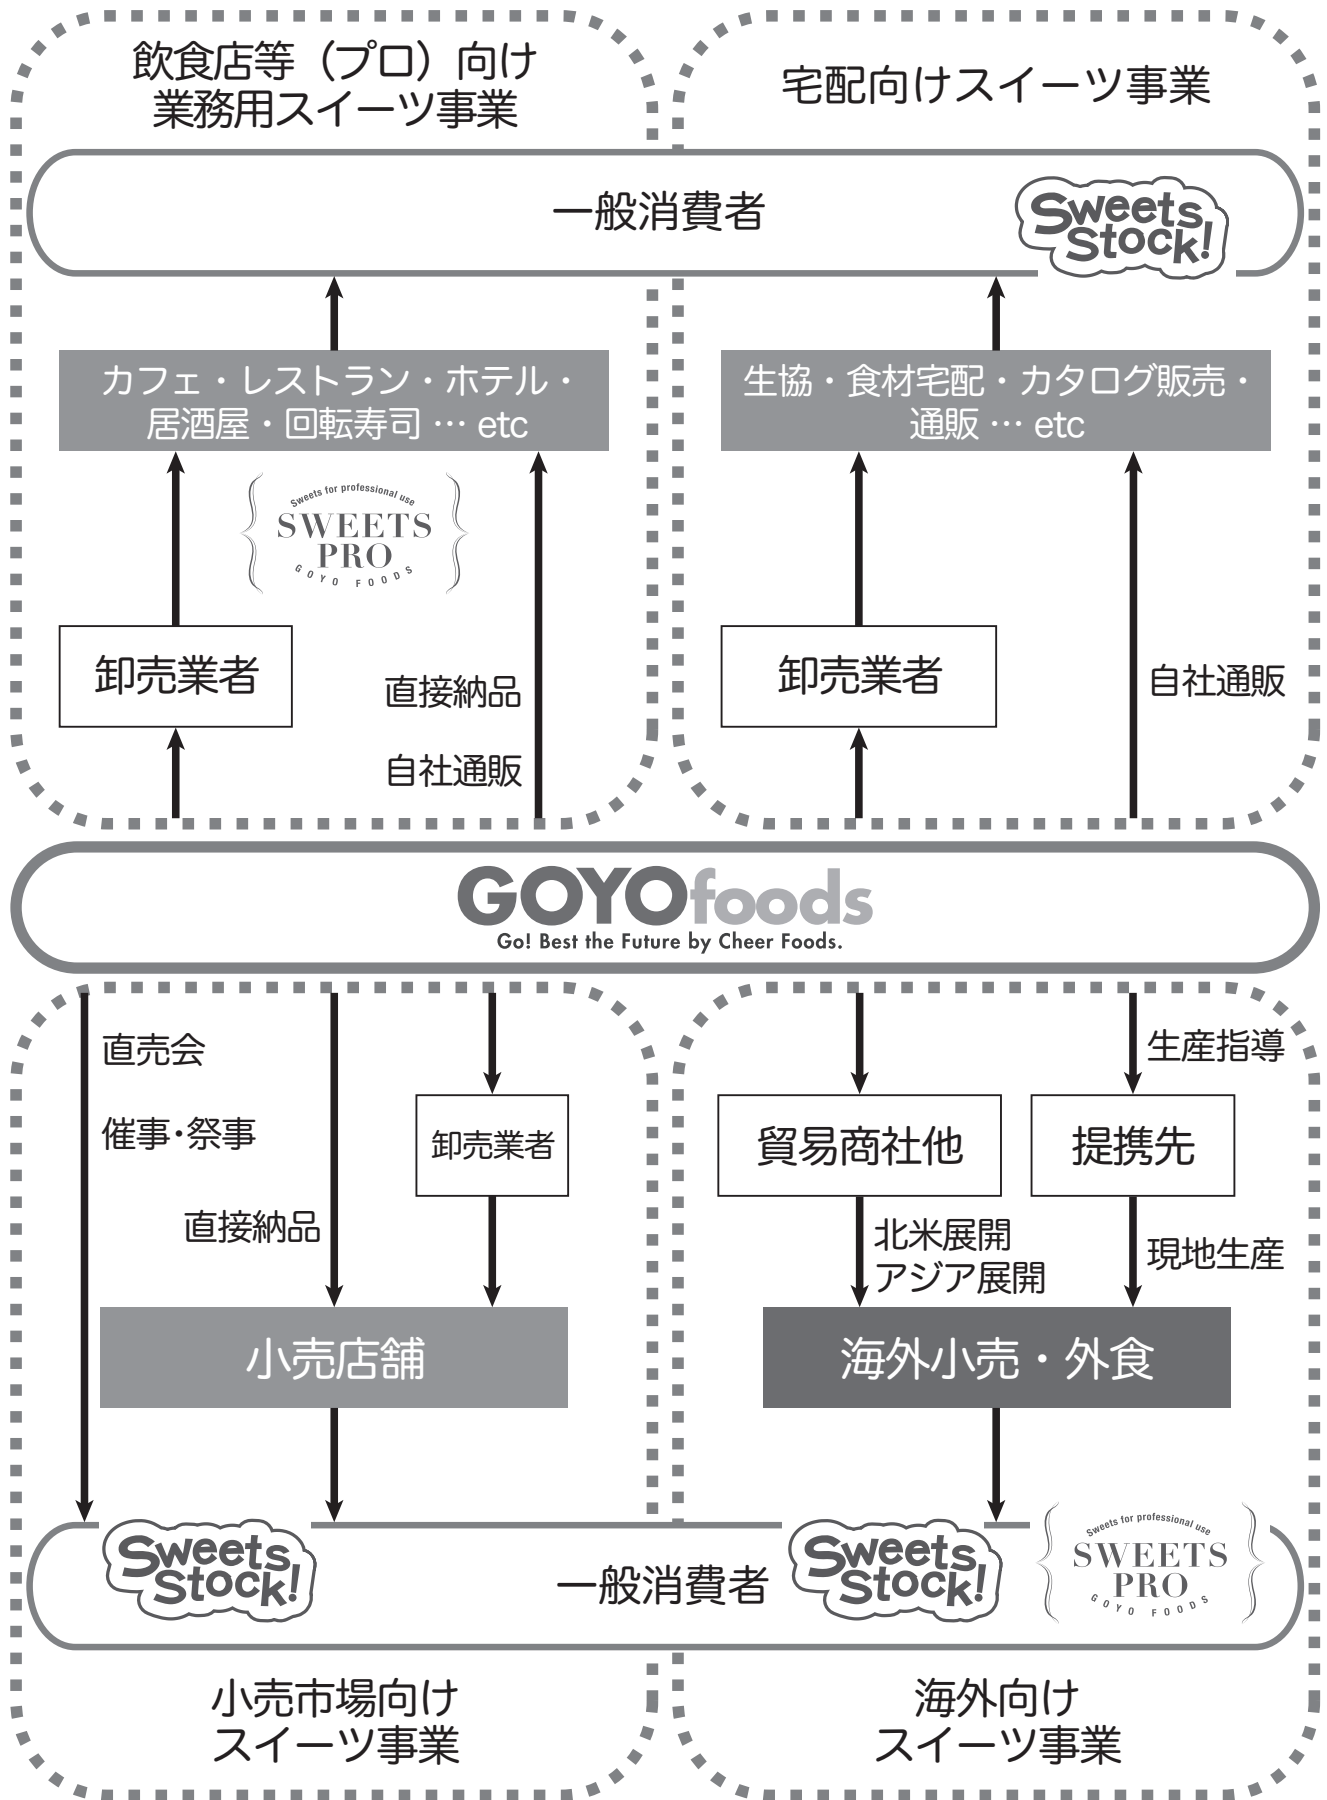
飲食店等（プロ）向け
業務用スイーツ事業

宅配向けスイーツ事業

一般消費者

Sweets Stock!

カフェ・レストラン・ホテル・居酒屋・回転寿司 … etc

生協・食材宅配・カタログ販売・通販 … etc

Sweets for professional use
SWEETS PRO
GOYO FOODS

卸売業者

直接納品

自社通販

卸売業者

自社通販

GOYOfoods
Go! Best the Future by Cheer Foods.

直売会

催事・祭事

直接納品

卸売業者

小売店舗

貿易商社他

提携先

生産指導

北米展開
アジア展開

現地生産

海外小売・外食

Sweets Stock!

一般消費者

Sweets Stock!

Sweets for professional use
SWEETS PRO
GOYO FOODS

小売市場向け
スイーツ事業

海外向け
スイーツ事業